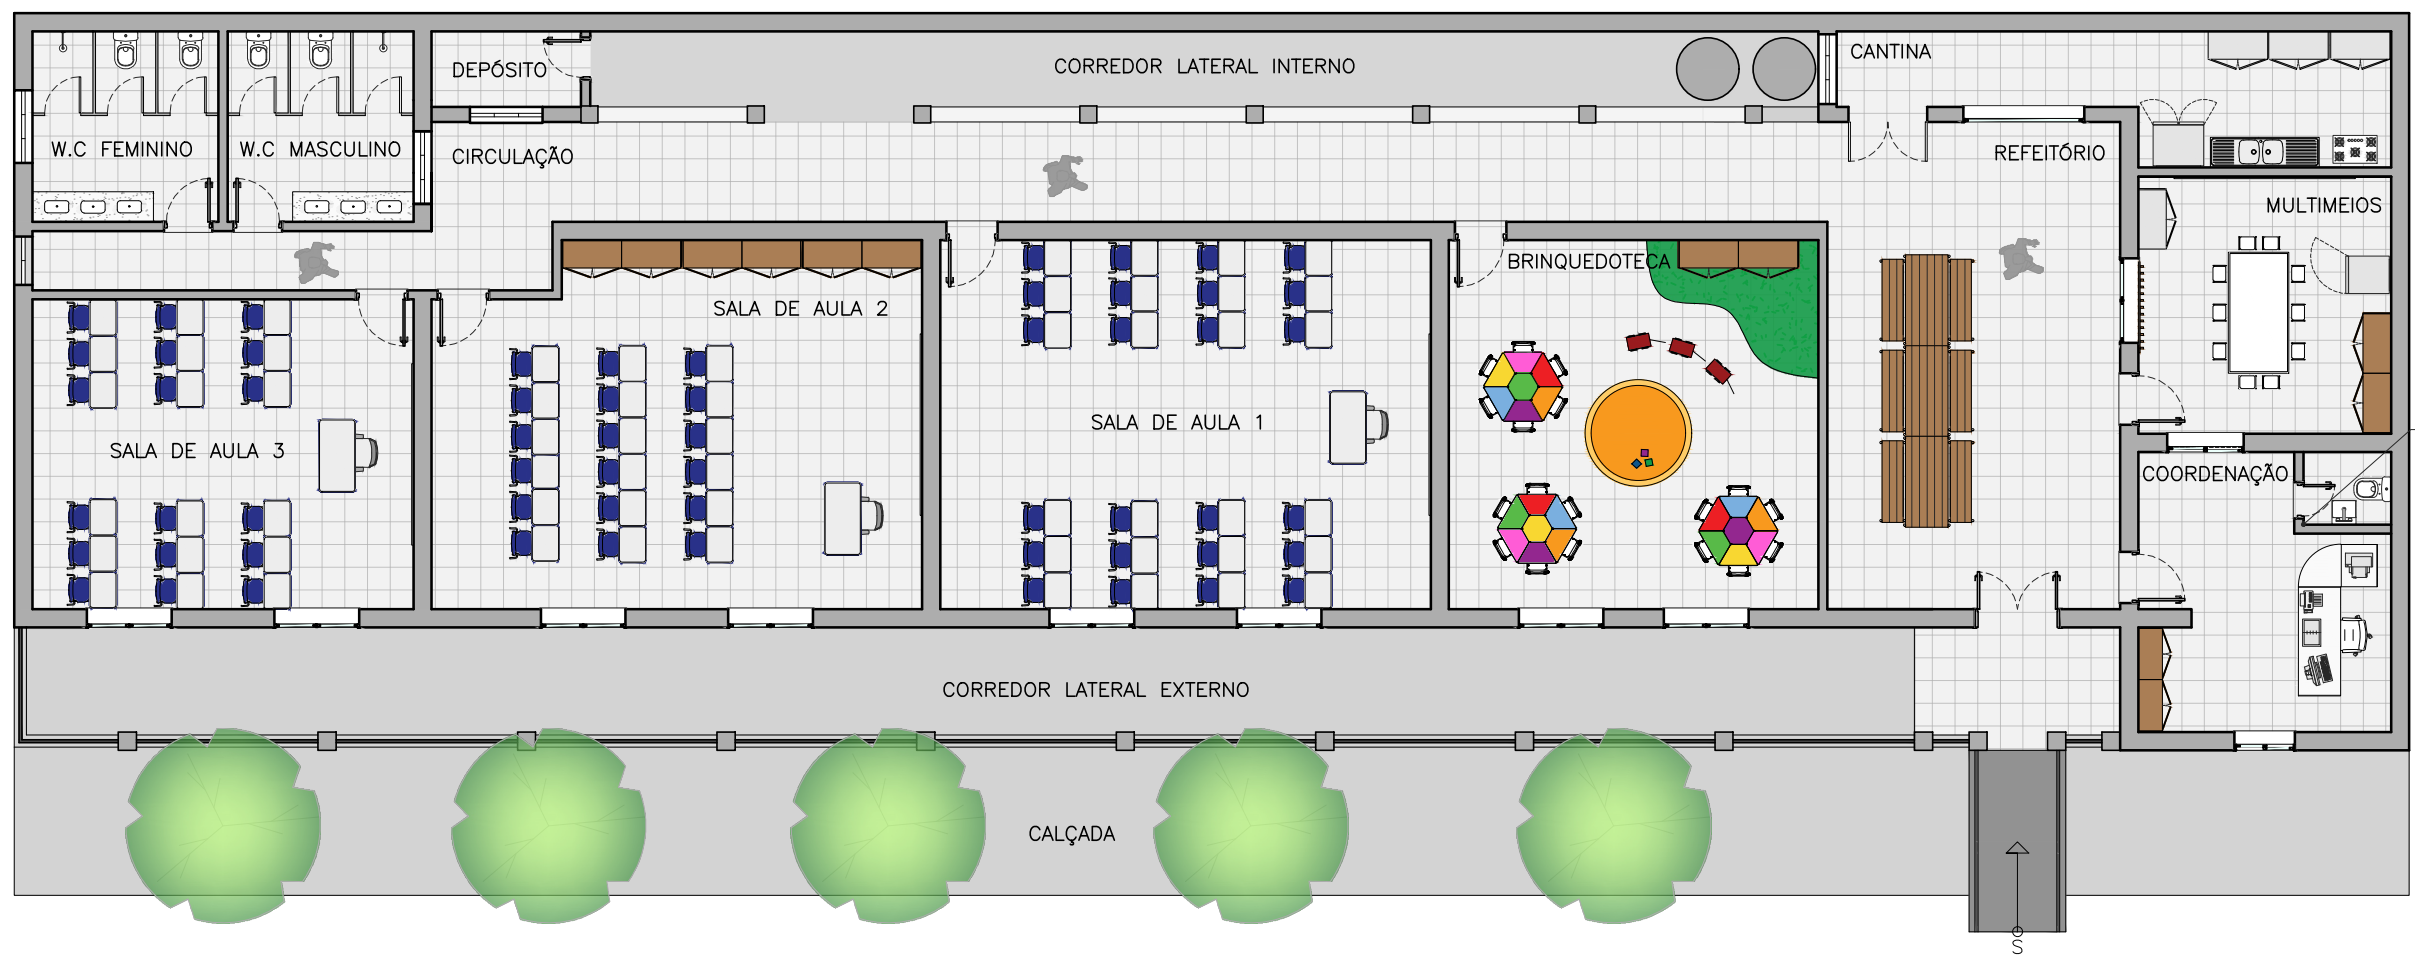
W.C FEMININO

W.C MASCULINO

DEPÓSITO

CORREDOR LATERAL INTERNO

CANTINA

CIRCULAÇÃO

REFEITÓRIO

MULTIMEIOS

BRINQUEDOTECA

SALA DE AULA 2

SALA DE AULA 1

SALA DE AULA 3

COORDENAÇÃO

CORREDOR LATERAL EXTERNO

CALÇADA

S